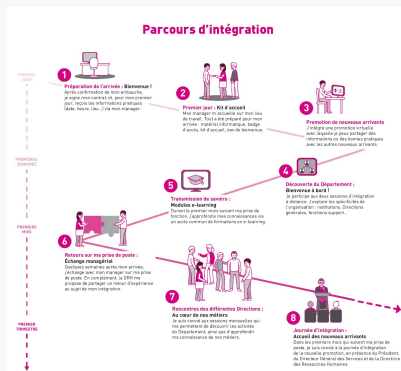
Parcours d'intégration

PREMIER JOUR

1
Préparation de l'arrivée : Bienvenue !
Après confirmation de mon embauche, je signe mon contrat et, pour mon premier jour, reçois les informations pratiques (date, heure, lieu...) via mon manager.

2
Premier jour : Kit d'accueil
Mon manager m'accueille sur mon lieu de travail. Tout a été préparé pour mon arrivée : matériel informatique, badge d'accès, kit d'accueil, box de bienvenue.

3
Promotion de nouveaux arrivants
J'intègre une promotion virtuelle avec laquelle je peux partager des informations ou des bonnes pratiques avec les autres nouveaux arrivants.

PREMIÈRES SEMAINES

4
Découverte du Département :
Bienvenue à bord !
Je participe aux deux sessions d'intégration à distance. J'explore les spécificités de l'organisation : institutions, Directions générales, fonctions support...

5
Transmission de savoirs :
Modules e-learning
Durant le premier mois suivant ma prise de fonction, j'approfondis mes connaissances via un socle commun de formations en e-learning.

PREMIER MOIS

6
Retours sur ma prise de poste :
Échange managérial
Quelques semaines après mon arrivée, j'échange avec mon manager sur ma prise de poste. En complément, la DRH me propose de partager un retour d'expérience au sujet de mon intégration.

7
Rencontre des différentes Directions :
Au cœur de nos métiers
Je suis convié aux sessions mensuelles qui me permettent de découvrir les activités du Département, ainsi que d'approfondir ma connaissance de nos métiers.

PREMIER TRIMESTRE

8
Journée d'intégration :
Accueil des nouveaux arrivants
Dans les premiers mois qui suivent ma prise de poste, je suis convié à la journée d'intégration de la nouvelle promotion, en présence du Président, du Directeur Général des Services et de la Directrice des Ressources Humaines.